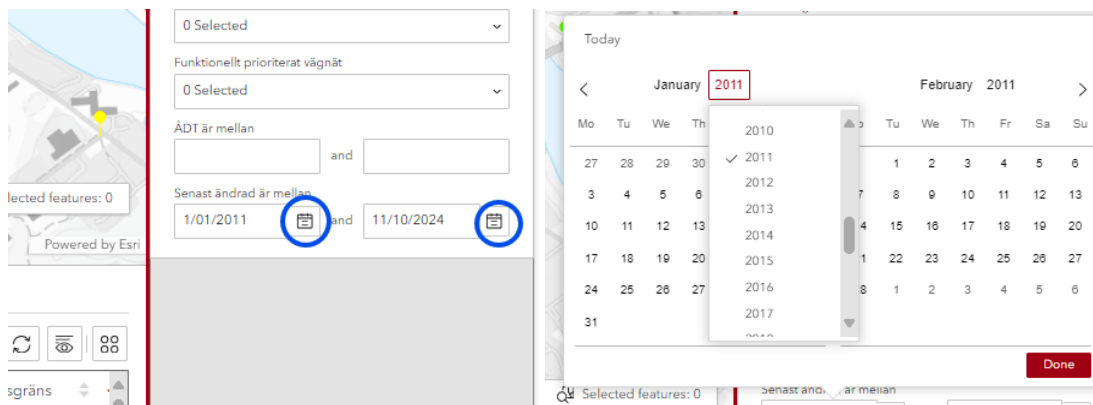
0 Selected

Funktionellt prioriterat vägnät

0 Selected

ÅDT är mellan

and

Senast ändrad är mellan

1/01/2011 and 11/10/2024

elected features: 0

Powered by Esri

sgräns

Today

January 2011

February 2011

| Mo | Tu | We | Th |
|---|---|---|---|
| 27 | 28 | 29 | 30 |
| 3 | 4 | 5 | 6 |
| 10 | 11 | 12 | 13 |
| 17 | 18 | 19 | 20 |
| 24 | 25 | 26 | 27 |
| 31 | | | |

2010
2011
2012
2013
2014
2015
2016
2017

| Mo | Tu | We | Th | Fr | Sa | Su |
|---|---|---|---|---|---|---|
| | 1 | 2 | 3 | 4 | 5 | 6 |
| 7 | 8 | 9 | 10 | 11 | 12 | 13 |
| 14 | 15 | 16 | 17 | 18 | 19 | 20 |
| 21 | 22 | 23 | 24 | 25 | 26 | 27 |
| 28 | 1 | 2 | 3 | 4 | 5 | 6 |

Done

Selected features: 0

Senast ändrad är mellan